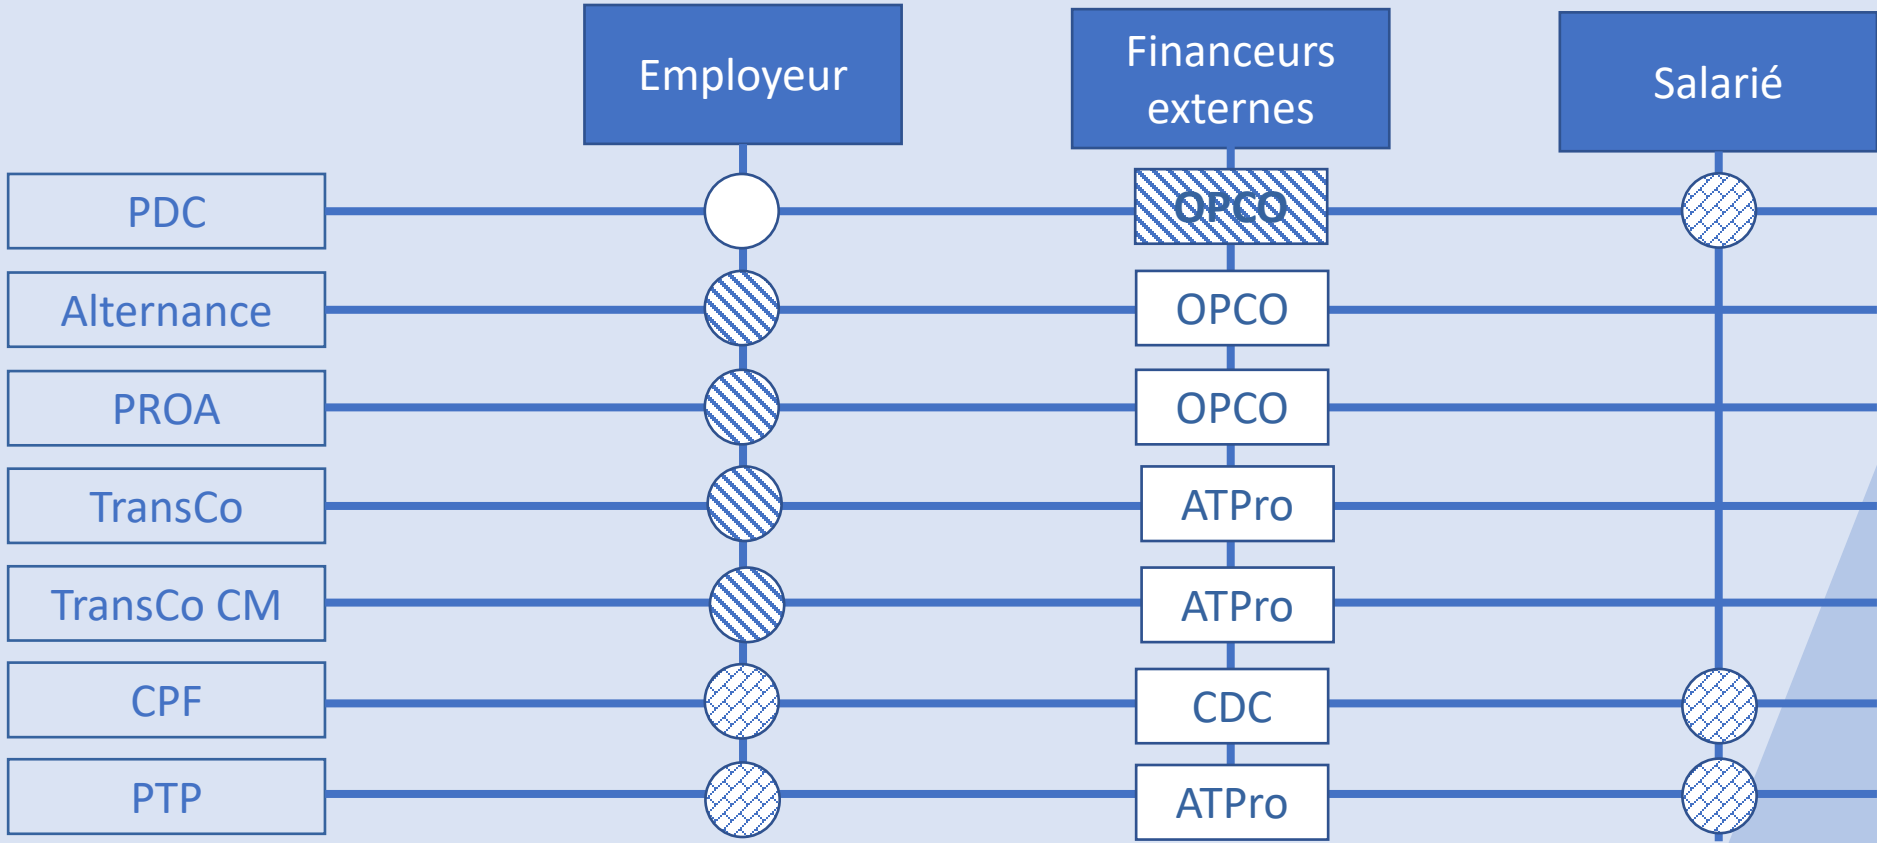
| | Employeur | Financeurs externes | Salarié |
|---|---|---|---|
| PDC | | OPCO | |
| Alternance | | OPCO | |
| PROA | | OPCO | |
| TransCo | | ATPro | |
| TransCo CM | | ATPro | |
| CPF | | CDC | |
| PTP | | ATPro | |